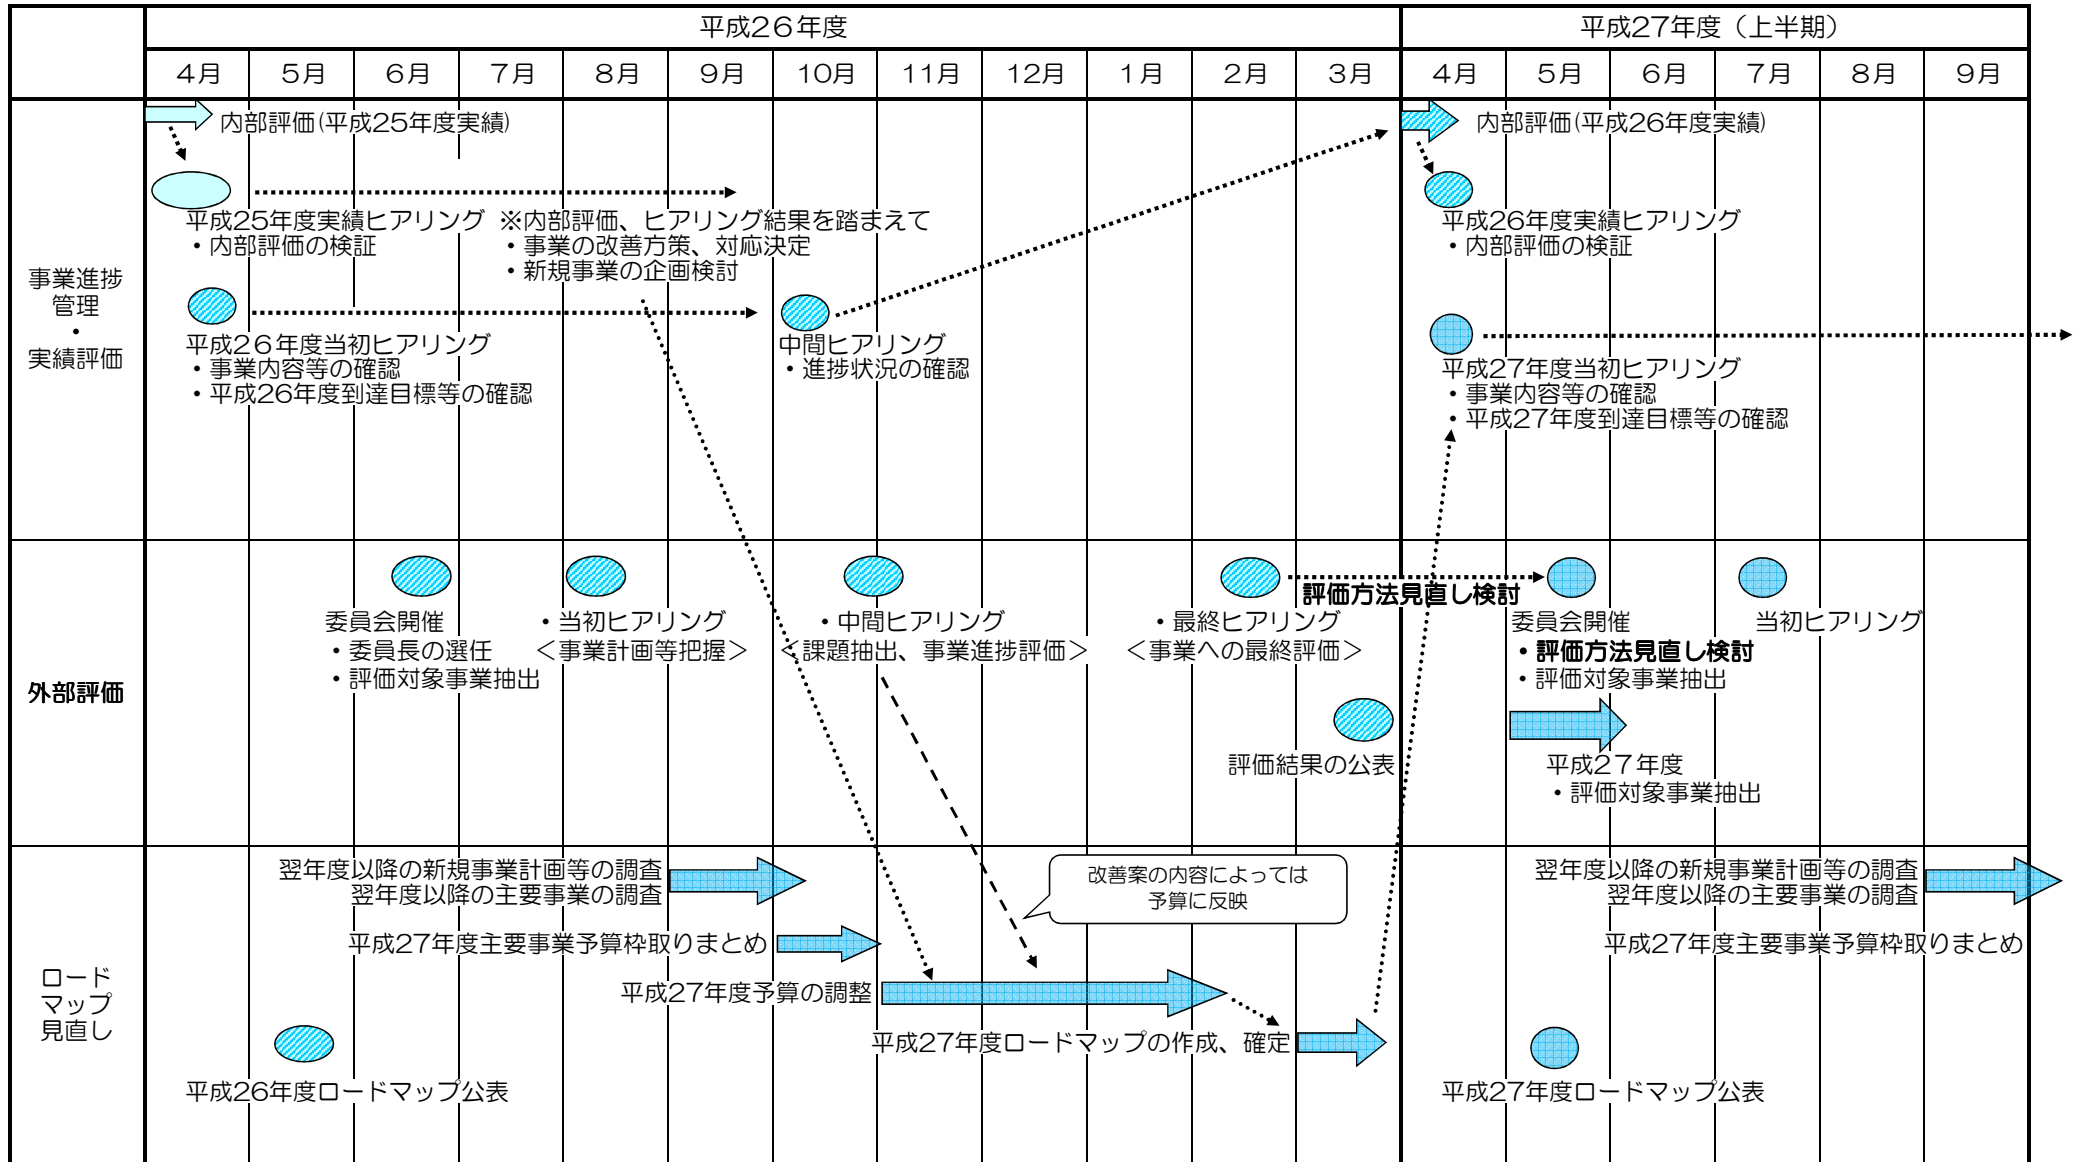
| | 平成26年度 | | | | | | | | | | | | 平成27年度（上半期） | | | | | |
|---|---|---|---|---|---|---|---|---|---|---|---|---|---|---|---|---|---|---|
| | 4月 | 5月 | 6月 | 7月 | 8月 | 9月 | 10月 | 11月 | 12月 | 1月 | 2月 | 3月 | 4月 | 5月 | 6月 | 7月 | 8月 | 9月 |

事業進捗管理・実績評価

内部評価（平成25年度実績）

平成25年度実績ヒアリング
・内部評価の検証

※内部評価、ヒアリング結果を踏まえて
・事業の改善方策、対応決定
・新規事業の企画検討

平成26年度当初ヒアリング
・事業内容等の確認
・平成26年度到達目標等の確認

中間ヒアリング
・進捗状況の確認

内部評価（平成26年度実績）

平成26年度実績ヒアリング
・内部評価の検証

平成27年度当初ヒアリング
・事業内容等の確認
・平成27年度到達目標等の確認

外部評価

委員会開催
・委員長の選任
・評価対象事業抽出

・当初ヒアリング
＜事業計画等把握＞

・中間ヒアリング
＜課題抽出、事業進捗評価＞

・最終ヒアリング
＜事業への最終評価＞

評価方法見直し検討

評価結果の公表

委員会開催
・評価方法見直し検討
・評価対象事業抽出

当初ヒアリング

平成27年度
・評価対象事業抽出

ロードマップ見直し

翌年度以降の新規事業計画等の調査
翌年度以降の主要事業の調査

平成27年度主要事業予算枠取りまとめ

改善案の内容によっては
予算に反映

平成27年度予算の調整

平成27年度ロードマップの作成、確定

平成26年度ロードマップ公表

翌年度以降の新規事業計画等の調査
翌年度以降の主要事業の調査

平成27年度主要事業予算枠取りまとめ

平成27年度ロードマップ公表